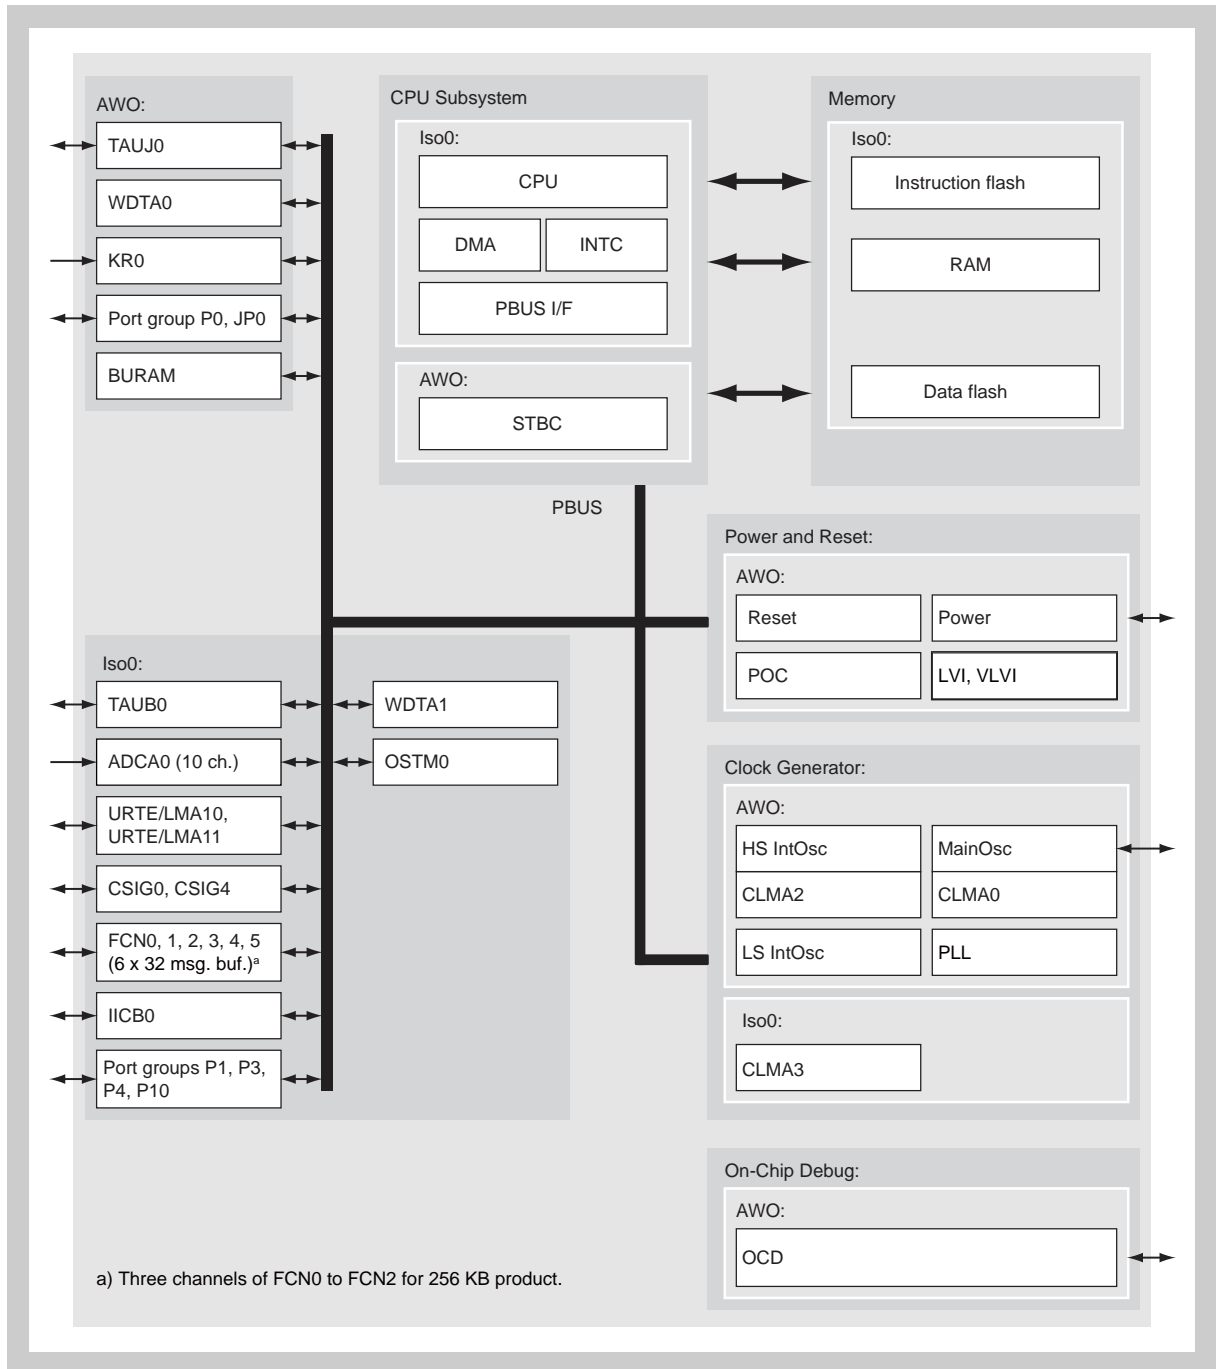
AWO:

TAUJ0

WDTA0

KR0

Port group P0, JP0

BURAM

CPU Subsystem

Iso0:

CPU

DMA

INTC

PBUS I/F

AWO:

STBC

Memory

Iso0:

Instruction flash

RAM

Data flash

PBUS

Power and Reset:

AWO:

Reset

Power

POC

LVI, VLVI

Iso0:

TAUB0

WDTA1

ADCA0 (10 ch.)

OSTM0

URTE/LMA10, URTE/LMA11

CSIG0, CSIG4

FCN0, 1, 2, 3, 4, 5 (6 x 32 msg. buf.)$^{a}$

IICB0

Port groups P1, P3, P4, P10

Clock Generator:

AWO:

HS IntOsc

MainOsc

CLMA2

CLMA0

LS IntOsc

PLL

Iso0:

CLMA3

On-Chip Debug:

AWO:

OCD

a) Three channels of FCN0 to FCN2 for 256 KB product.